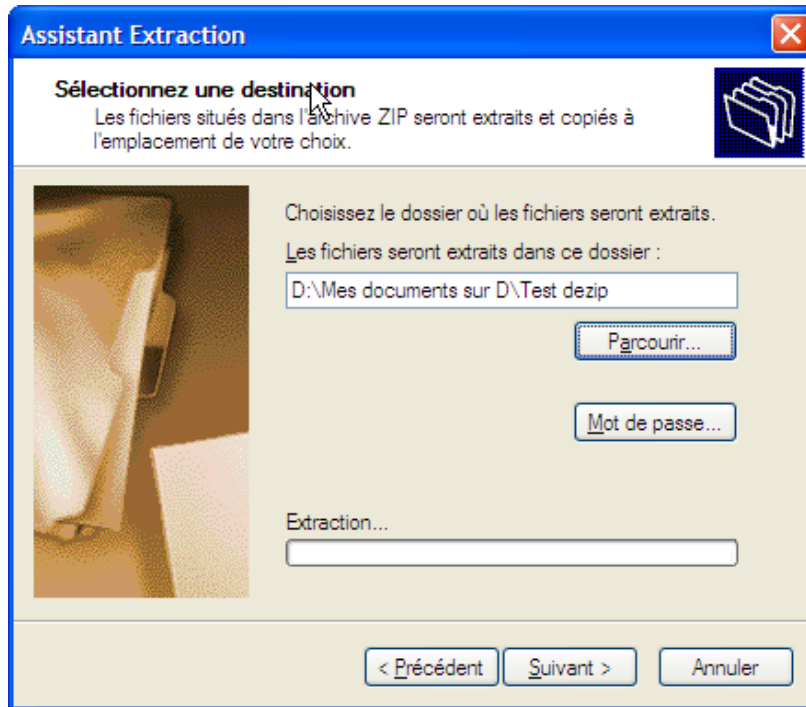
Assistant Extraction

Sélectionnez une destination
Les fichiers situés dans l'archive ZIP seront extraits et copiés à l'emplacement de votre choix.

Choisissez le dossier où les fichiers seront extraits.

Les fichiers seront extraits dans ce dossier :

D:\Mes documents sur D\Test dezip

Parcourir...

Mot de passe...

Extraction...

< Précédent

Suivant >

Annuler